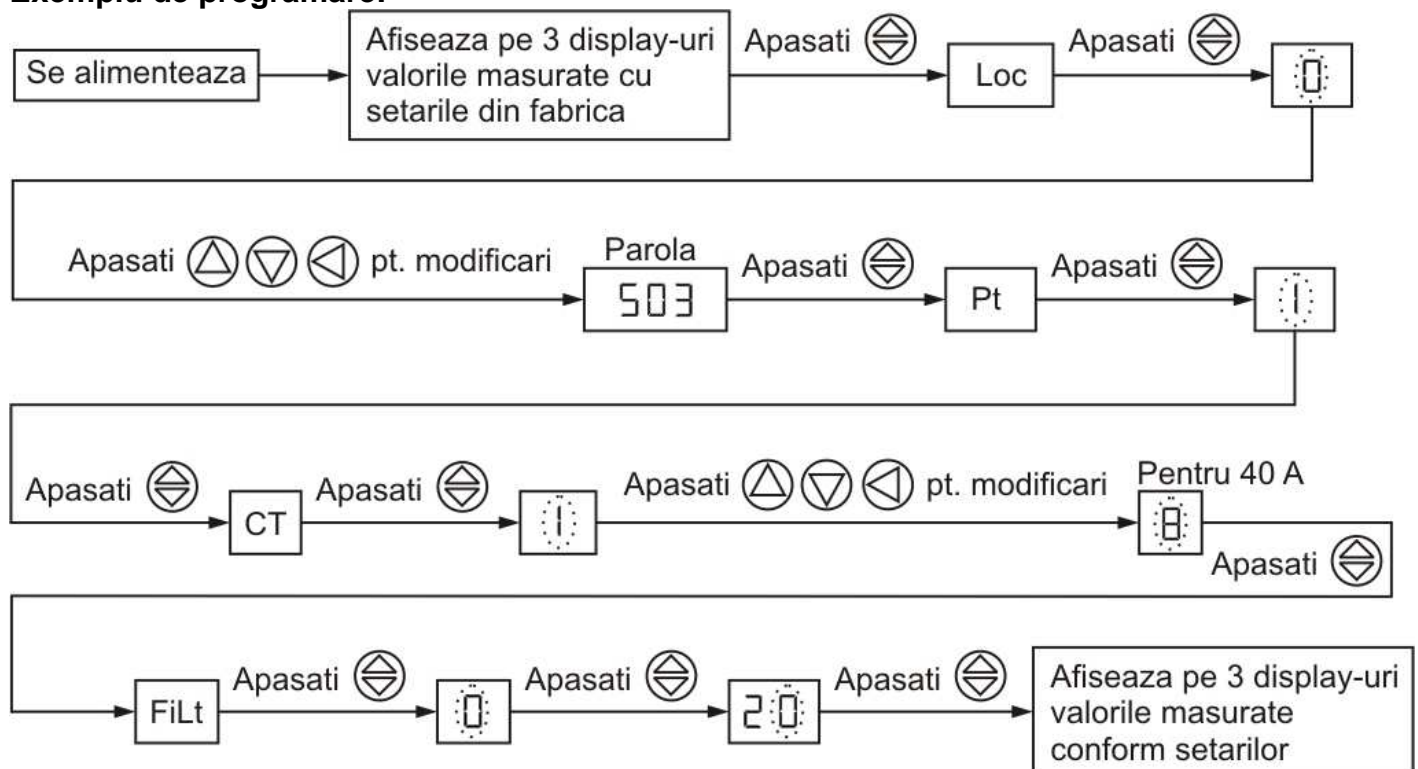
Exemplu de programare:

Se alimenteaza

Afiseaza pe 3 display-uri valorile masurate cu setarile din fabrica

Apasati

Loc

Apasati

0

Apasati pt. modificari

Parola

503

Apasati

Pt

Apasati

1

Apasati

CT

Apasati

1

Apasati pt. modificari

Pentru 40 A

8

Apasati

FiLt

Apasati

0

Apasati

20

Apasati

Afiseaza pe 3 display-uri valorile masurate conform setarilor